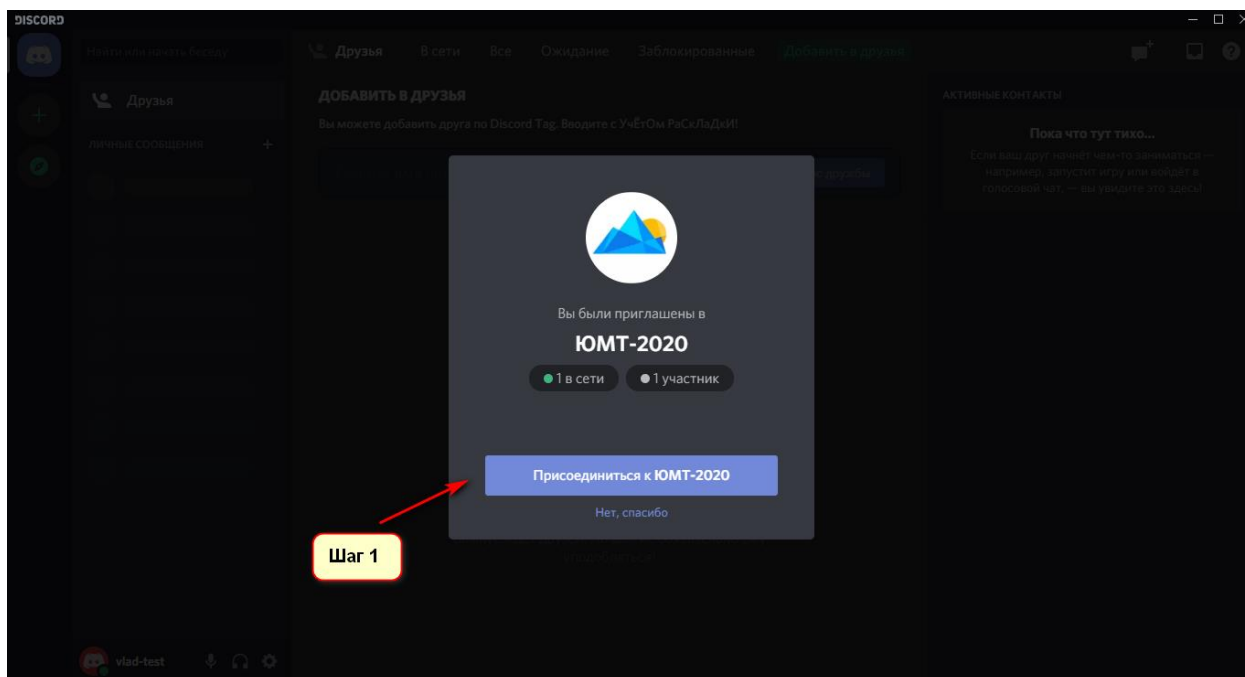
DISCORD

Найти или начать беседу

Друзья В сети Все Ожидание Заблокированные Добавить в друзья

Друзья

ЛИЧНЫЕ СООБЩЕНИЯ +

ДОБАВИТЬ В ДРУЗЬЯ

Вы можете добавить друга по Discord Tag. Вводите с УчЁтОм РаСкЛаДкИ!

АКТИВНЫЕ КОНТАКТЫ

Пока что тут тихо...

Если ваш друг начнёт чем-то заниматься — например, запустит игру или войдёт в голосовой чат, — вы увидите это здесь!

Вы были приглашены в

ЮМТ-2020

1 в сети 1 участник

Присоединиться к ЮМТ-2020

Нет, спасибо

Шаг 1

vlad-test